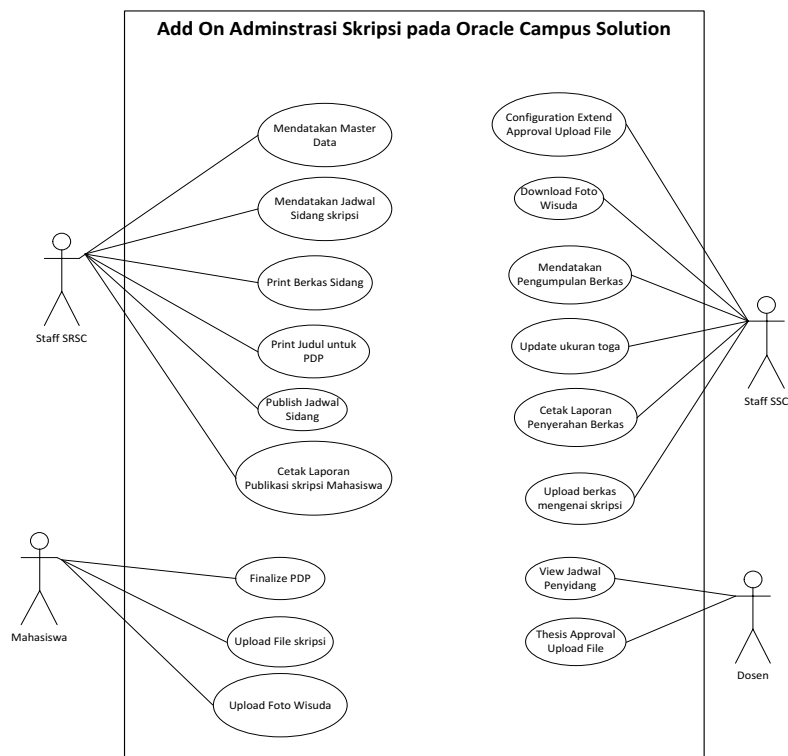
Add On Adminstrasi Skripsi pada Oracle Campus Solution

Mendatakan Master Data

Mendatakan Jadwal Sidang skripsi

Print Berkas Sidang

Print Judul untuk PDP

Publish Jadwal Sidang

Cetak Laporan Publikasi skripsi Mahasiswa

Staff SRSC

Configuration Extend Approval Upload File

Download Foto Wisuda

Mendatakan Pengumpulan Berkas

Update ukuran toga

Cetak Laporan Penyerahan Berkas

Upload berkas mengenai skripsi

Staff SSC

Mahasiswa

Finalize PDP

Upload File skripsi

Upload Foto Wisuda

View Jadwal Penyidang

Thesis Approval Upload File

Dosen